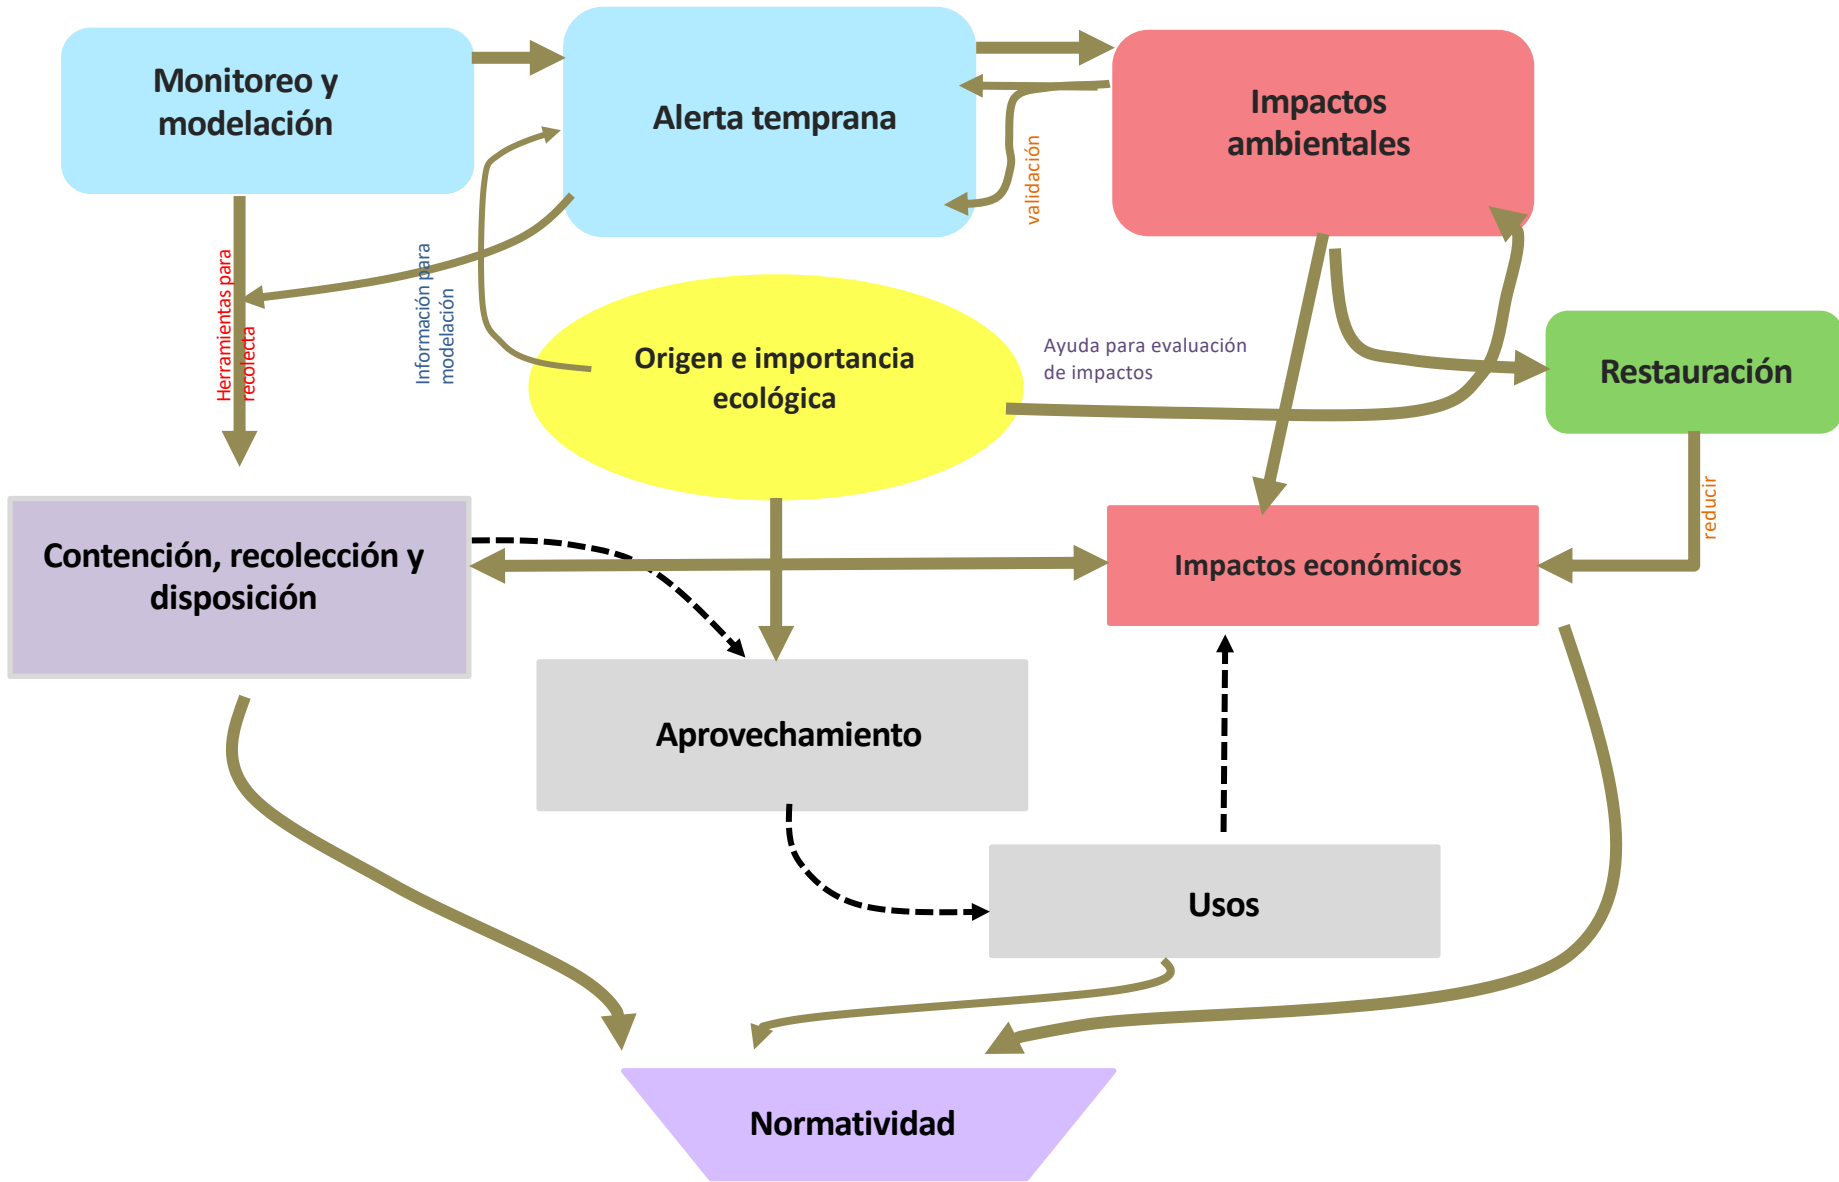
Monitoreo y modelación

Alerta temprana

Impactos ambientales

validación

Herramientas para recolecta

Información para modelación

Origen e importancia ecológica

Ayuda para evaluación de impactos

Restauración

reducir

Contención, recolección y disposición

Impactos económicos

Aprovechamiento

Usos

Normatividad